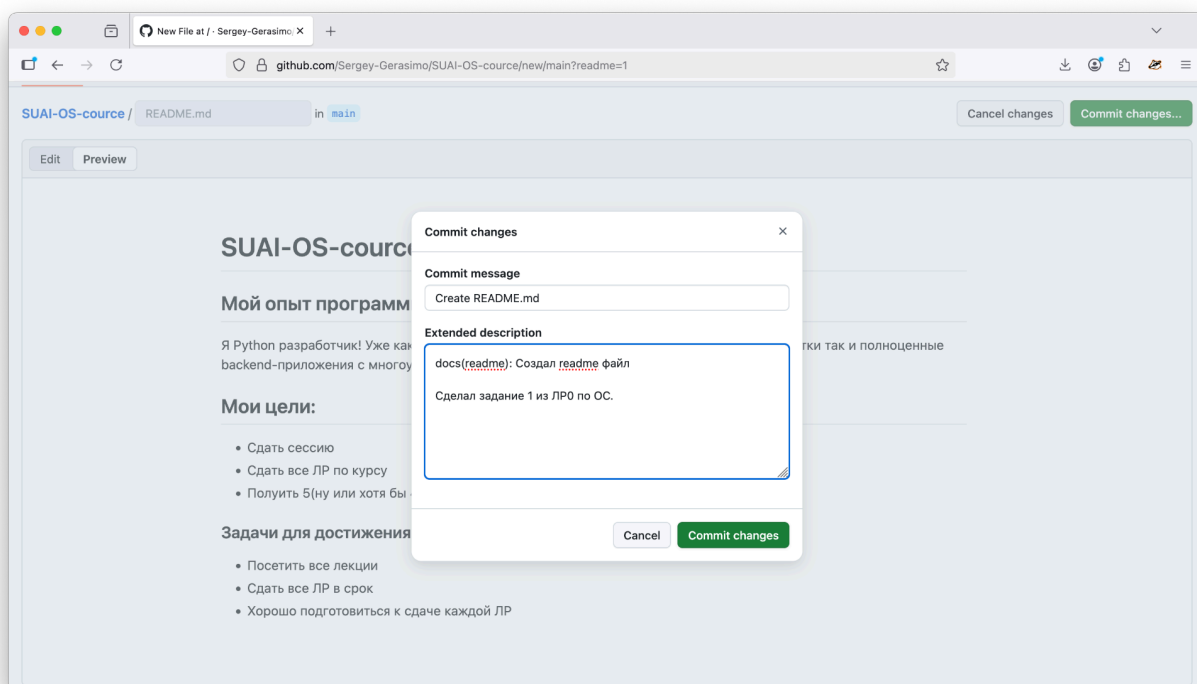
New File at / · Sergey-Gerasimo ×

github.com/Sergey-Gerasimo/SUAI-OS-cource/new/main?readme=1

SUAI-OS-cource / README.md in main

Cancel changes Commit changes...

Edit Preview

SUAI-OS-cource

Мой опыт программ

Я Python разработчик! Уже как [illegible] тки так и полноценные backend-приложения с многоу

Мои цели:

• Сдать сессию
• Сдать все ЛР по курсу
• Полуить 5(ну или хотя бы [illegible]

Задачи для достижения

• Посетить все лекции
• Сдать все ЛР в срок
• Хорошо подготовиться к сдаче каждой ЛР

Commit changes ×

Commit message

Create README.md

Extended description

docs(readme): Создал readme файл

Сделал задание 1 из ЛР0 по ОС.

Cancel Commit changes